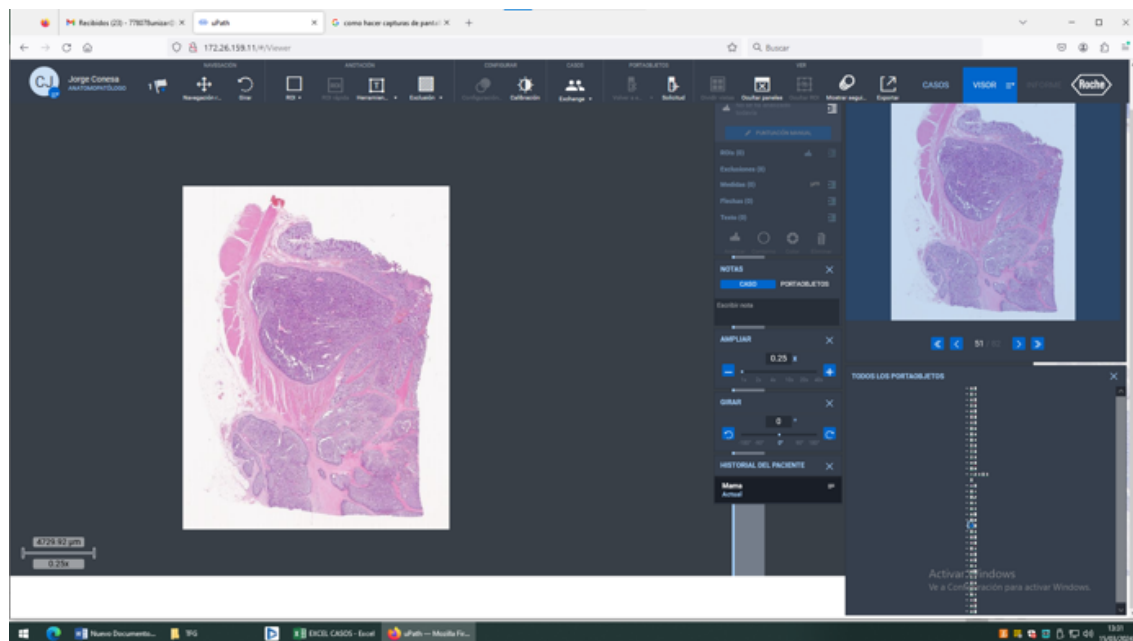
M Recibidos (23) - 778075unizar.es ×
uPath ×
G como hacer capturas de pantalla ×
+

172.26.159.11/#/Viewer
Q Buscar

CJ
Jorge Conesa
ANATOMOPATÓLOGO

NAVEGACIÓN
Navegación
Girar

ANOTACIÓN
ROI
ROI rápido
Herramien...
Exclusión

CONFIGURAR
Configuración
Calibración

CASOS
Exchange

PORTAOBJETOS
Solicitud

VER
Mostrar paneles
Mostrar segui...
Exportar

CASOS
VISOR
Roche

PUNTUACIÓN MANUAL
ROIs (0)
Exclusiones (0)
Medidas (0)
Flechas (0)
Texto (0)

NOTAS
CASO
PORTAOBJETOS
Escribir nota

AMPLIAR
0.25 x

GIRAR
0 °

HISTORIAL DEL PACIENTE
Mama
Actual

51

TODOS LOS PORTAOBJETOS

4729.92 µm
0.25x

Activar Windows
Ve a Configuración para activar Windows.

Nuevo Documento...
TFG
EXCEL CASOS - Excel
uPath — Mozilla Fir...
13:31